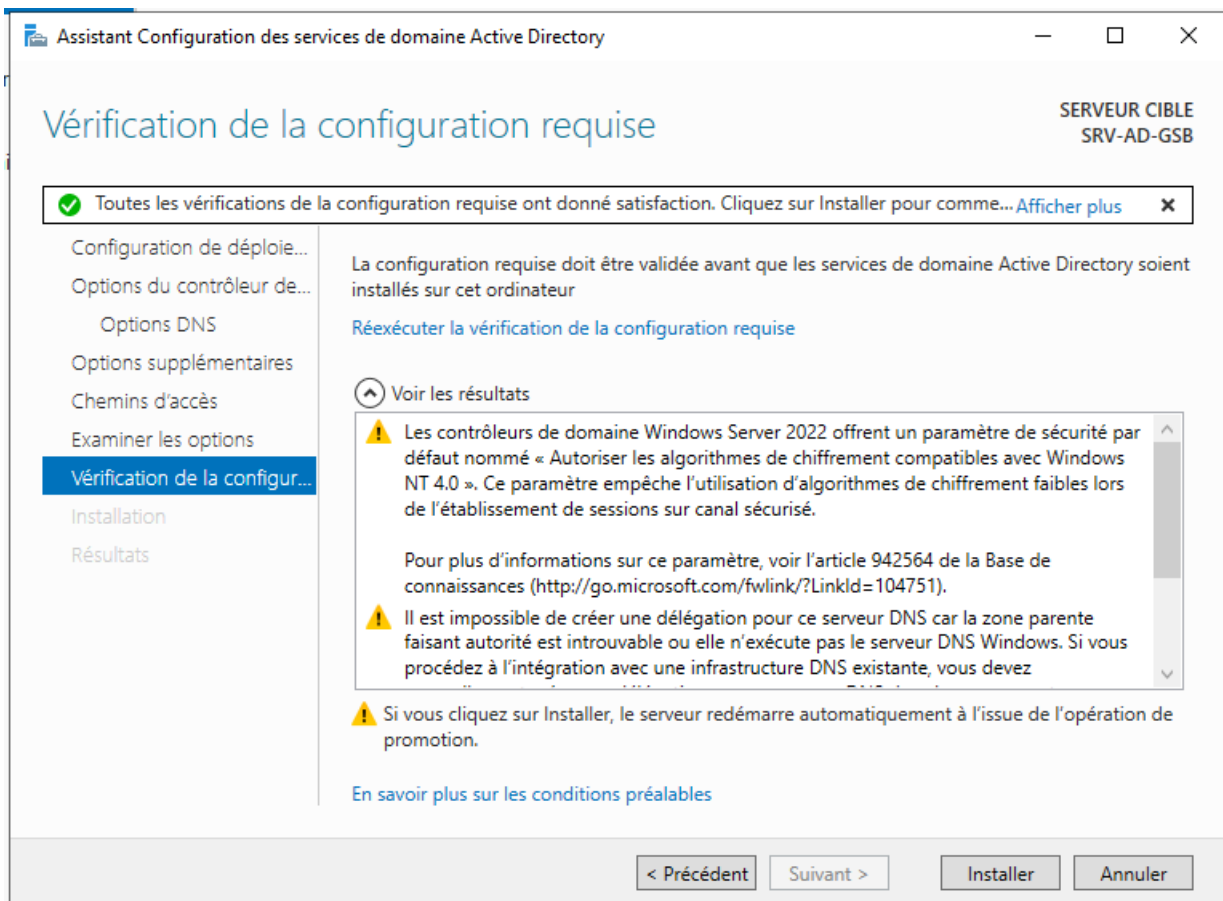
Assistant Configuration des services de domaine Active Directory

Vérification de la configuration requise

SERVEUR CIBLE
SRV-AD-GSB

Toutes les vérifications de la configuration requise ont donné satisfaction. Cliquez sur Installer pour comme... Afficher plus

Configuration de déploie...
Options du contrôleur de...
Options DNS
Options supplémentaires
Chemins d'accès
Examiner les options
Vérification de la configur...
Installation
Résultats

La configuration requise doit être validée avant que les services de domaine Active Directory soient installés sur cet ordinateur

Réexécuter la vérification de la configuration requise

Voir les résultats

Les contrôleurs de domaine Windows Server 2022 offrent un paramètre de sécurité par défaut nommé « Autoriser les algorithmes de chiffrement compatibles avec Windows NT 4.0 ». Ce paramètre empêche l'utilisation d'algorithmes de chiffrement faibles lors de l'établissement de sessions sur canal sécurisé.

Pour plus d'informations sur ce paramètre, voir l'article 942564 de la Base de connaissances (http://go.microsoft.com/fwlink/?LinkId=104751).

Il est impossible de créer une délégation pour ce serveur DNS car la zone parente faisant autorité est introuvable ou elle n'exécute pas le serveur DNS Windows. Si vous procédez à l'intégration avec une infrastructure DNS existante, vous devez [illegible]

Si vous cliquez sur Installer, le serveur redémarre automatiquement à l'issue de l'opération de promotion.

En savoir plus sur les conditions préalables

< Précédent
Suivant >
Installer
Annuler